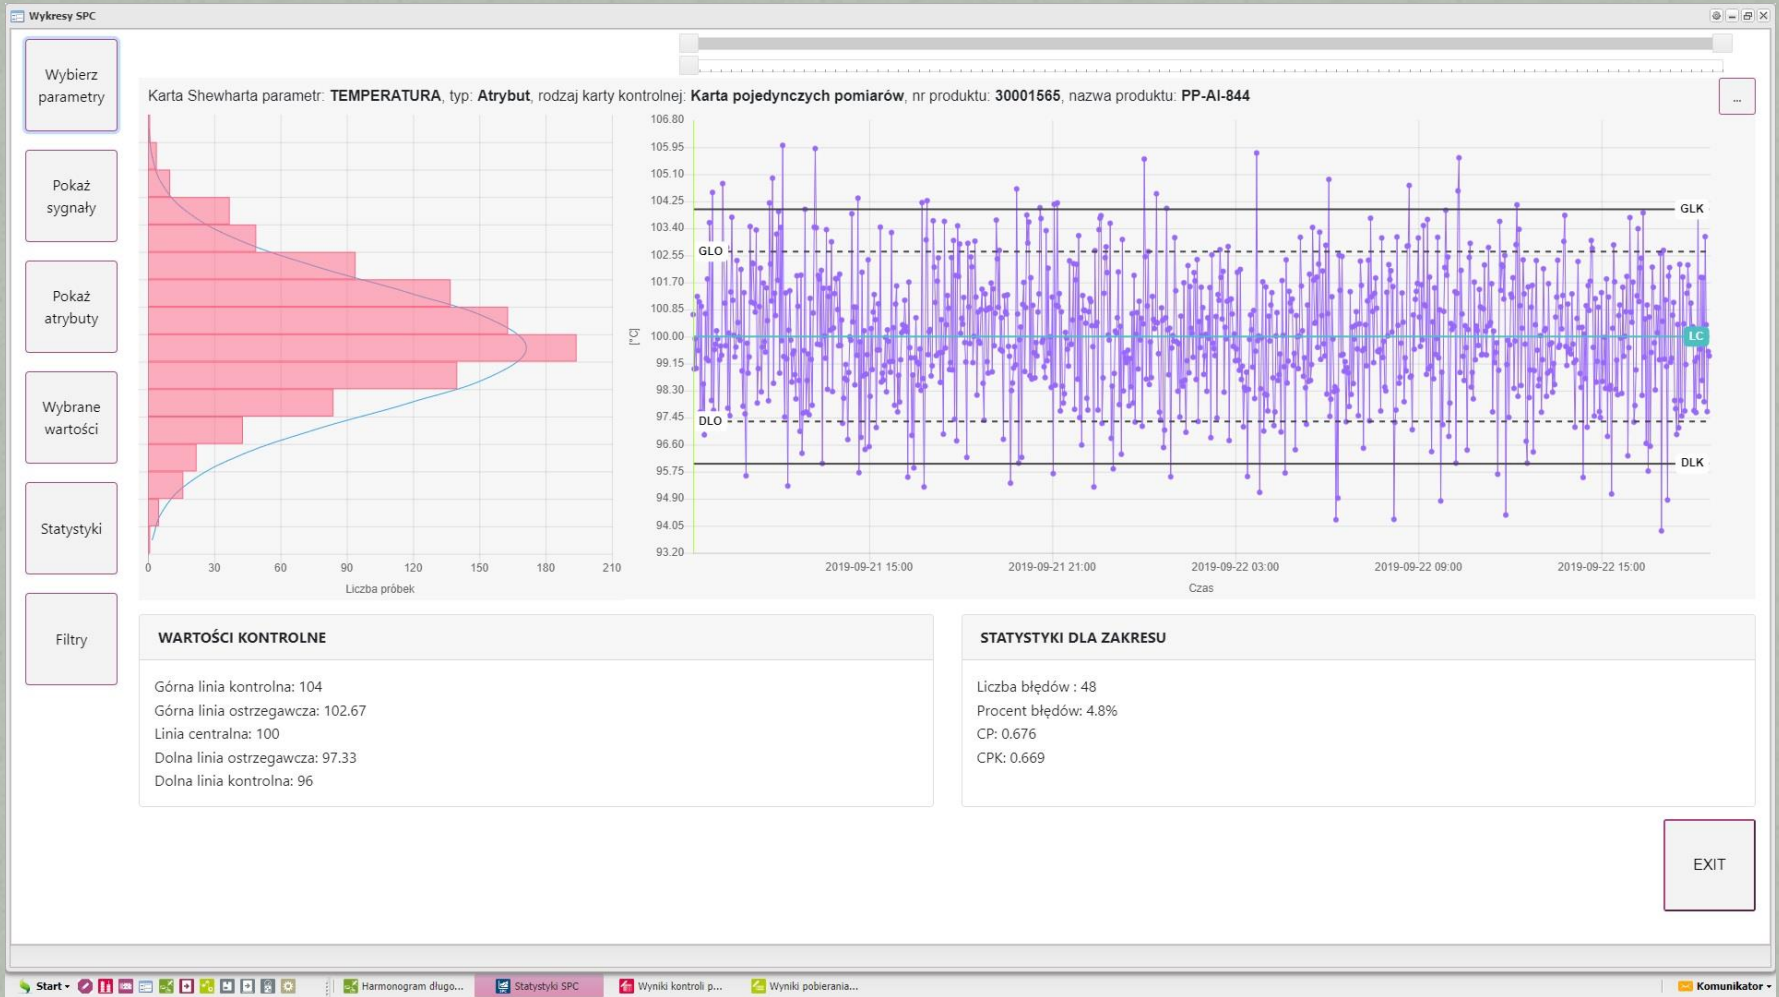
Wykresy SPC

Wybierz parametry

Pokaż sygnały

Pokaż atrybuty

Wybrane wartości

Statystyki

Filtry

Karta Shewharta parametr: **TEMPERATURA**, typ: **Atrybut**, rodzaj karty kontrolnej: **Karta pojedynczych pomiarów**, nr produktu: **30001565**, nazwa produktu: **PP-AI-844**

...

0 30 60 90 120 150 180 210
Liczba próbek

106.80
105.95
105.10
104.25
103.40
102.55
101.70
100.85
100.00
99.15
98.30
97.45
96.60
95.75
94.90
94.05
93.20

[°C]

GLK
GLO
LC
DLO
DLK

2019-09-21 15:00 2019-09-21 21:00 2019-09-22 03:00 2019-09-22 09:00 2019-09-22 15:00
Czas

WARTOŚCI KONTROLNE

Górna linia kontrolna: 104
Górna linia ostrzegawcza: 102.67
Linia centralna: 100
Dolna linia ostrzegawcza: 97.33
Dolna linia kontrolna: 96

STATYSTYKI DLA ZAKRESU

Liczba błędów : 48
Procent błędów: 4.8%
CP: 0.676
CPK: 0.669

EXIT

Start Harmonogram długo... Statystyki SPC Wyniki kontroli p... Wyniki pobierania... Komunikator